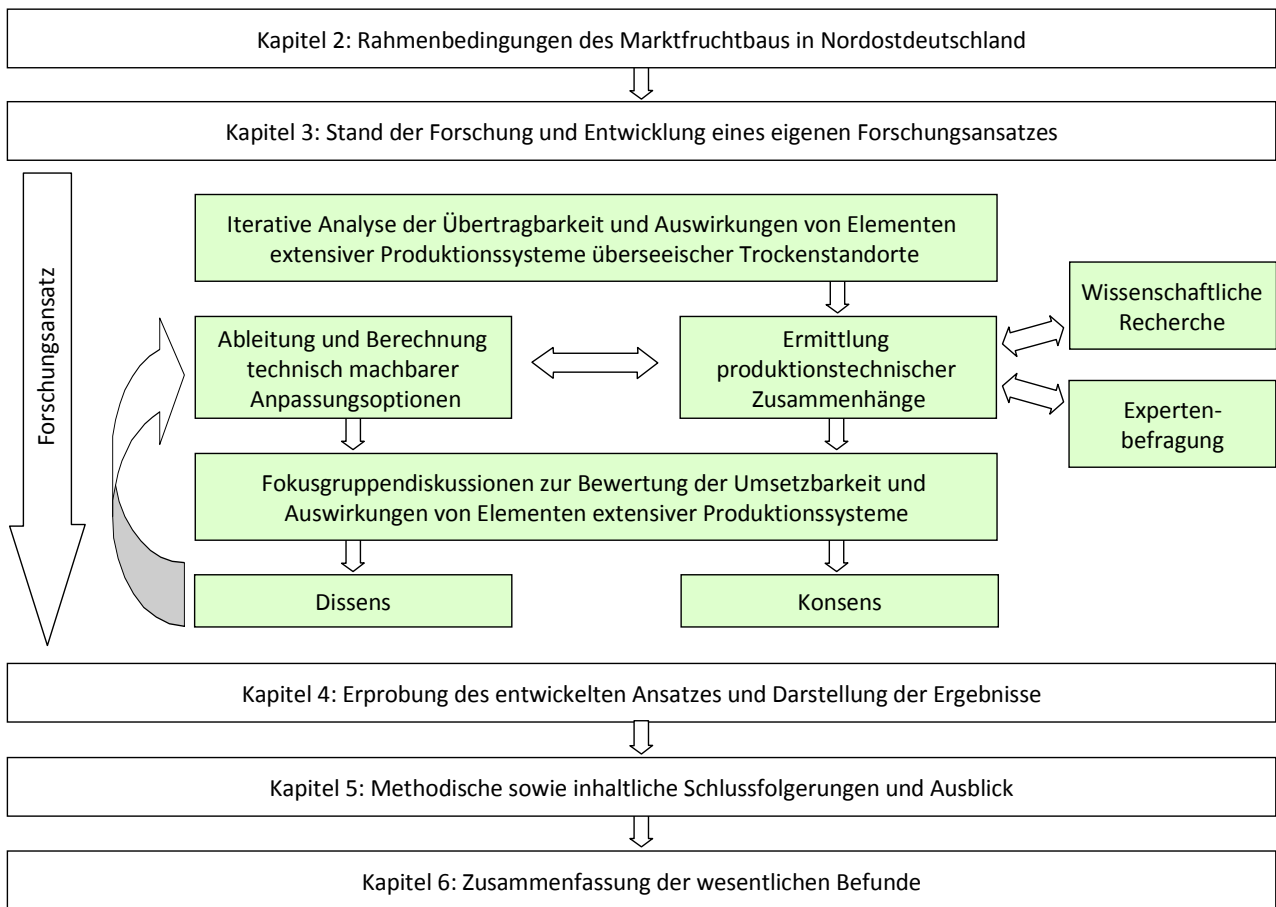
Kapitel 2: Rahmenbedingungen des Marktfruchtbaus in Nordostdeutschland

Kapitel 3: Stand der Forschung und Entwicklung eines eigenen Forschungsansatzes

Forschungsansatz

Iterative Analyse der Übertragbarkeit und Auswirkungen von Elementen extensiver Produktionssysteme überseeischer Trockenstandorte

Wissenschaftliche Recherche

Ableitung und Berechnung technisch machbarer Anpassungsoptionen

Ermittlung produktionstechnischer Zusammenhänge

Experten-befragung

Fokusgruppendiskussionen zur Bewertung der Umsetzbarkeit und Auswirkungen von Elementen extensiver Produktionssysteme

Dissens

Konsens

Kapitel 4: Erprobung des entwickelten Ansatzes und Darstellung der Ergebnisse

Kapitel 5: Methodische sowie inhaltliche Schlussfolgerungen und Ausblick

Kapitel 6: Zusammenfassung der wesentlichen Befunde